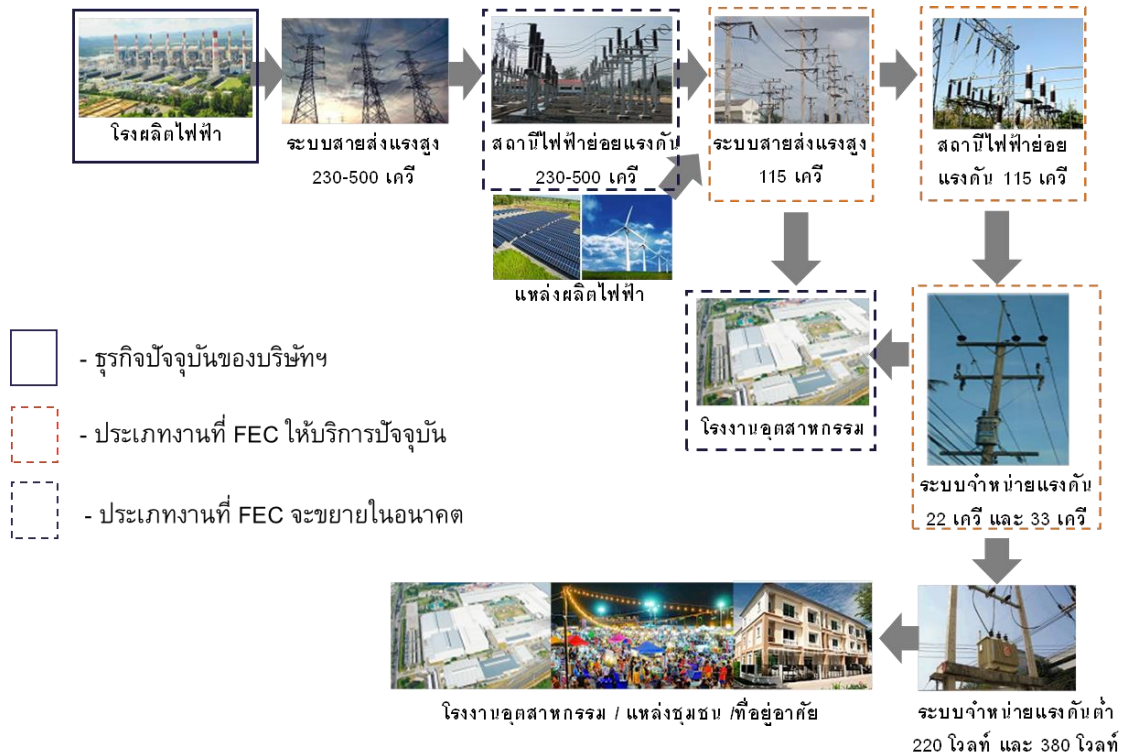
โรงผลิตไฟฟ้า

ระบบสายส่งแรงสูง 230-500 เควี

สถานีไฟฟ้าย่อยแรงดัน 230-500 เควี

ระบบสายส่งแรงสูง 115 เควี

สถานีไฟฟ้าย่อย แรงดัน 115 เควี

แหล่งผลิตไฟฟ้า

- ธุรกิจปัจจุบันของบริษัทฯ

- ประเภทงานที่ FEC ให้บริการปัจจุบัน

- ประเภทงานที่ FEC จะขยายในอนาคต

โรงงานอุตสาหกรรม

ระบบจำหน่ายแรงดัน 22 เควี และ 33 เควี

โรงงานอุตสาหกรรม / แหล่งชุมชน /ที่อยู่อาศัย

ระบบจำหน่ายแรงดันต่ำ 220 โวลท์ และ 380 โวลท์